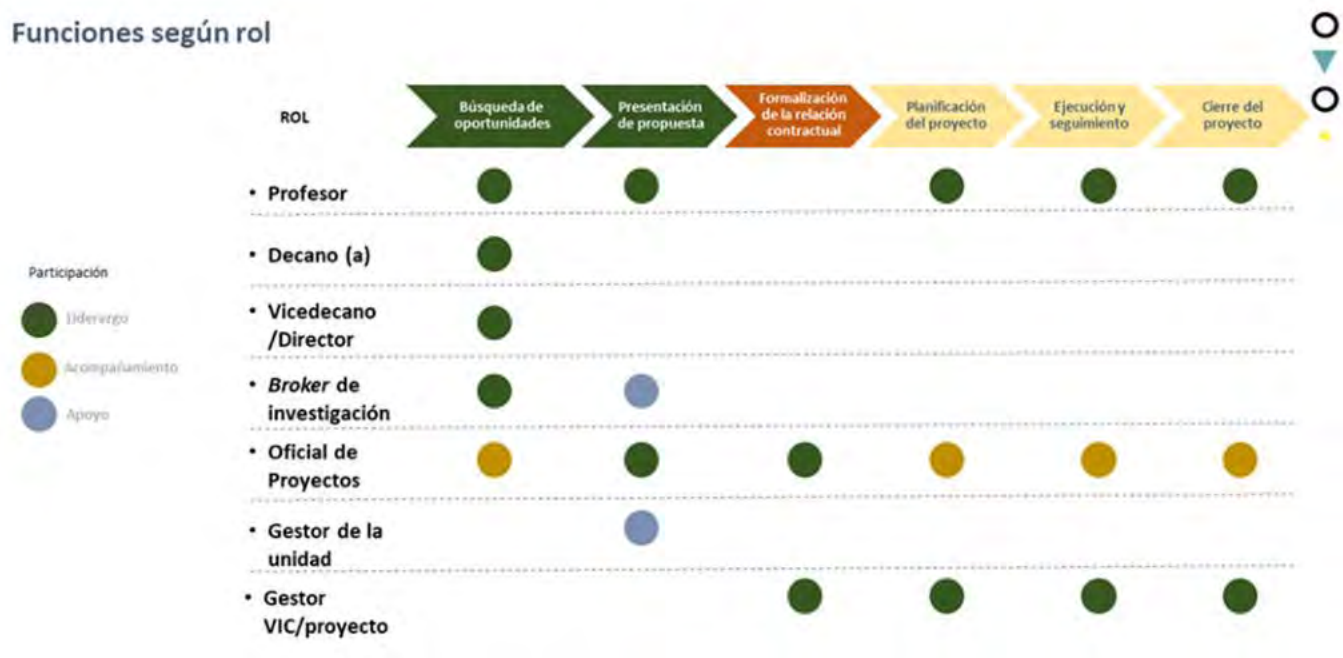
Funciones según rol

| ROL | Búsqueda de oportunidades | Presentación de propuesta | Formalización de la relación contractual | Planificación del proyecto | Ejecución y seguimiento | Cierre del proyecto |
|---|---|---|---|---|---|---|
| • Profesor | Liderazgo | Liderazgo | | Liderazgo | Liderazgo | Liderazgo |
| • Decano (a) | Liderazgo | | | | | |
| • Vicedecano /Director | Liderazgo | | | | | |
| • *Broker* de investigación | Liderazgo | Apoyo | | | | |
| • Oficial de Proyectos | Acompañamiento | Liderazgo | Liderazgo | Acompañamiento | Acompañamiento | Acompañamiento |
| • Gestor de la unidad | | Apoyo | | | | |
| • Gestor VIC/proyecto | | | Liderazgo | Liderazgo | Liderazgo | Liderazgo |

Participación
Liderazgo
Acompañamiento
Apoyo